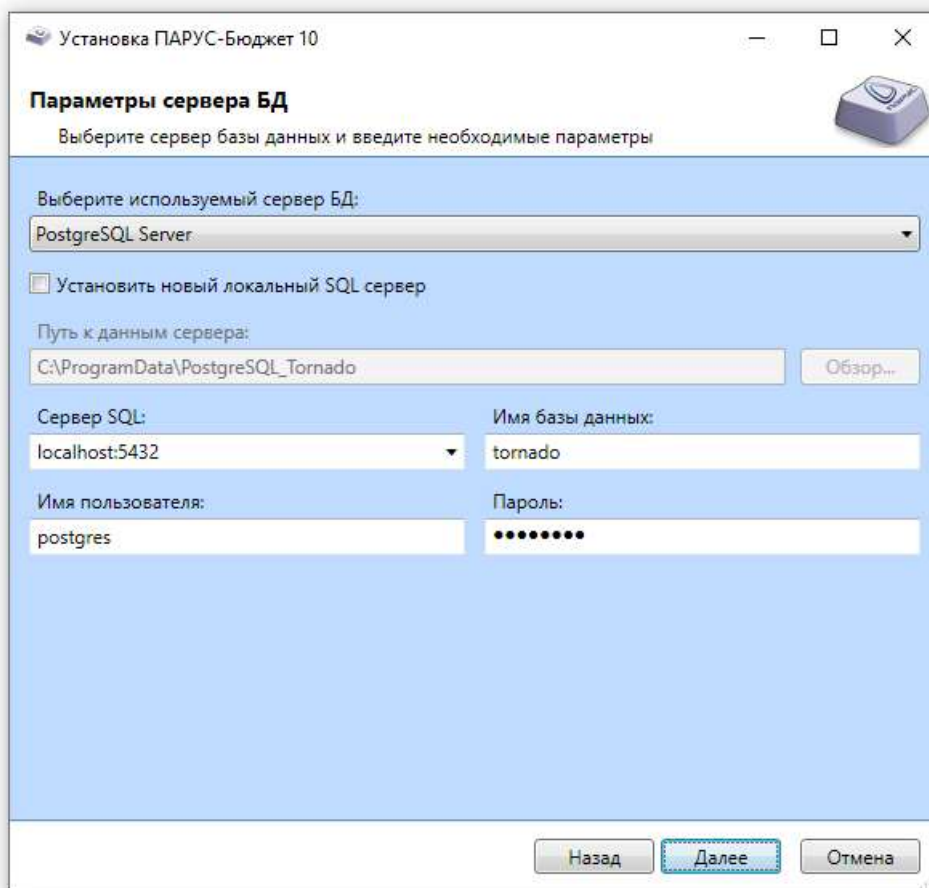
Установка ПАРУС-Бюджет 10

Параметры сервера БД

Выберите сервер базы данных и введите необходимые параметры

Выберите используемый сервер БД:

PostgreSQL Server

Установить новый локальный SQL сервер

Путь к данным сервера:

C:\ProgramData\PostgreSQL_Tornado

Обзор...

Сервер SQL:

localhost:5432

Имя базы данных:

tornado

Имя пользователя:

postgres

Пароль:

••••••••

Назад

Далее

Отмена